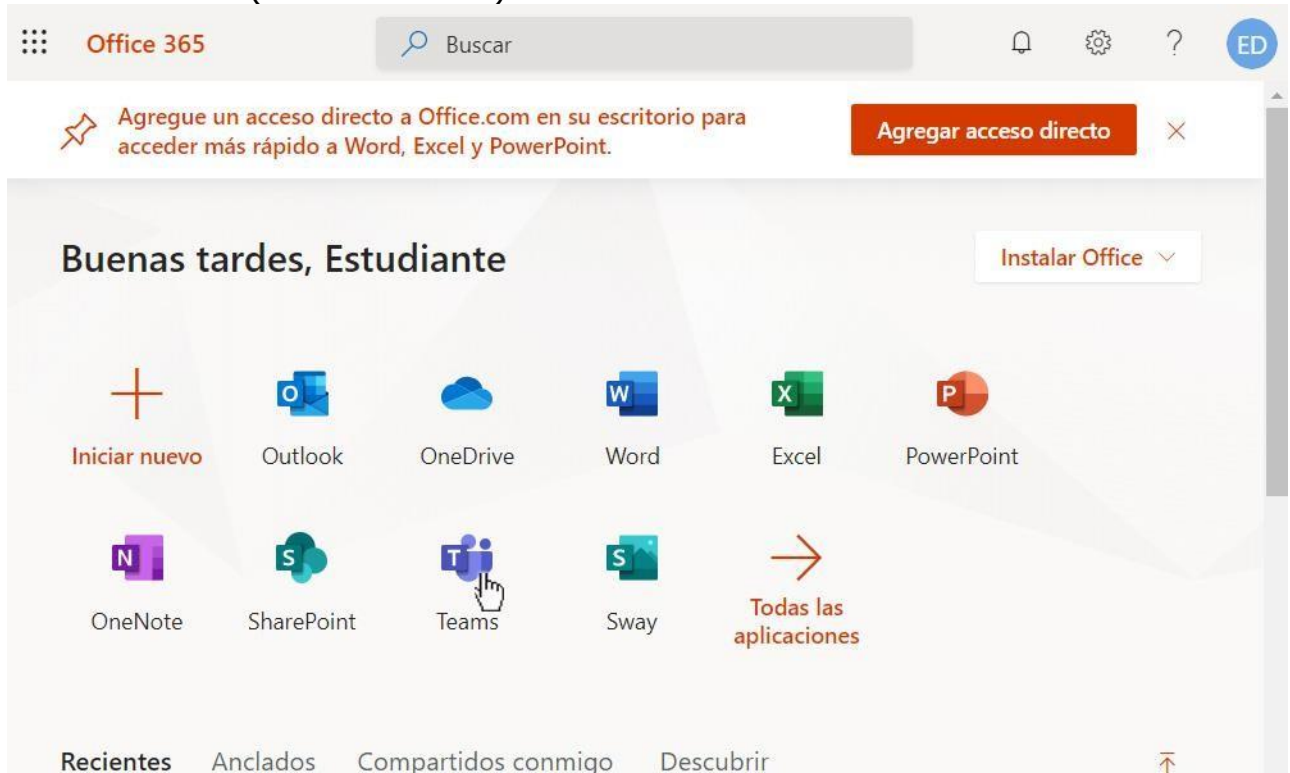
Office 365

Buscar

ED

Agregue un acceso directo a Office.com en su escritorio para acceder más rápido a Word, Excel y PowerPoint.

Agregar acceso directo

Buenas tardes, Estudiante

Instalar Office

Iniciar nuevo

Outlook

OneDrive

Word

Excel

PowerPoint

OneNote

SharePoint

Teams

Sway

Todas las aplicaciones

Recientes Anclados Compartidos conmigo Descubrir